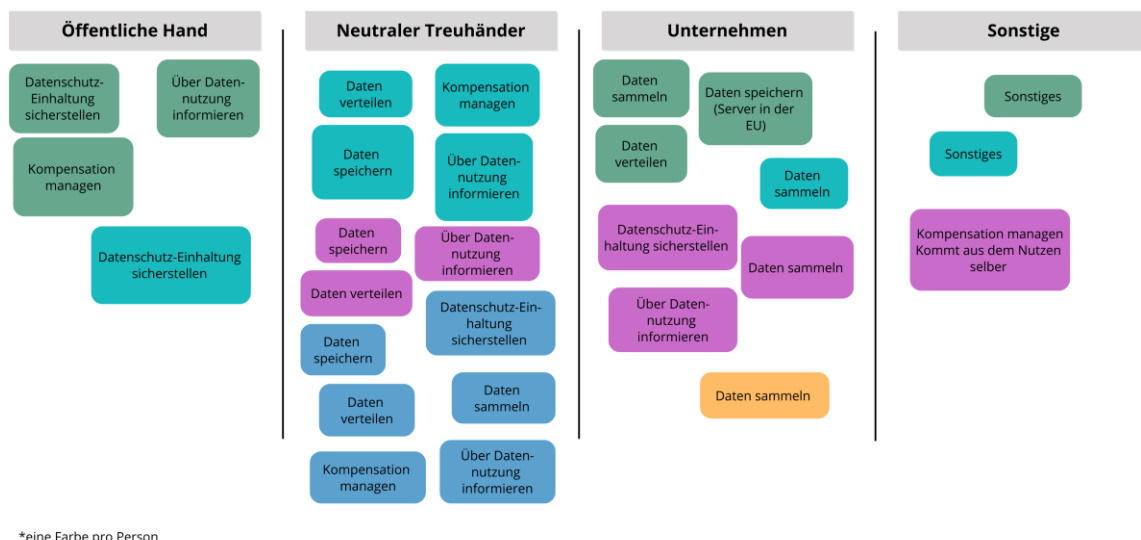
Öffentliche Hand

Datenschutz-Einhaltung sicherstellen

Über Datennutzung informieren

Kompensation managen

Datenschutz-Einhaltung sicherstellen

Neutraler Treuhänder

Daten verteilen

Kompensation managen

Daten speichern

Über Datennutzung informieren

Daten speichern

Über Datennutzung informieren

Daten verteilen

Datenschutz-Einhaltung sicherstellen

Daten speichern

Daten verteilen

Daten sammeln

Kompensation managen

Über Datennutzung informieren

Unternehmen

Daten sammeln

Daten speichern (Server in der EU)

Daten verteilen

Daten sammeln

Datenschutz-Einhaltung sicherstellen

Daten sammeln

Über Datennutzung informieren

Daten sammeln

Sonstige

Sonstiges

Sonstiges

Kompensation managen Kommt aus dem Nutzen selber

*eine Farbe pro Person